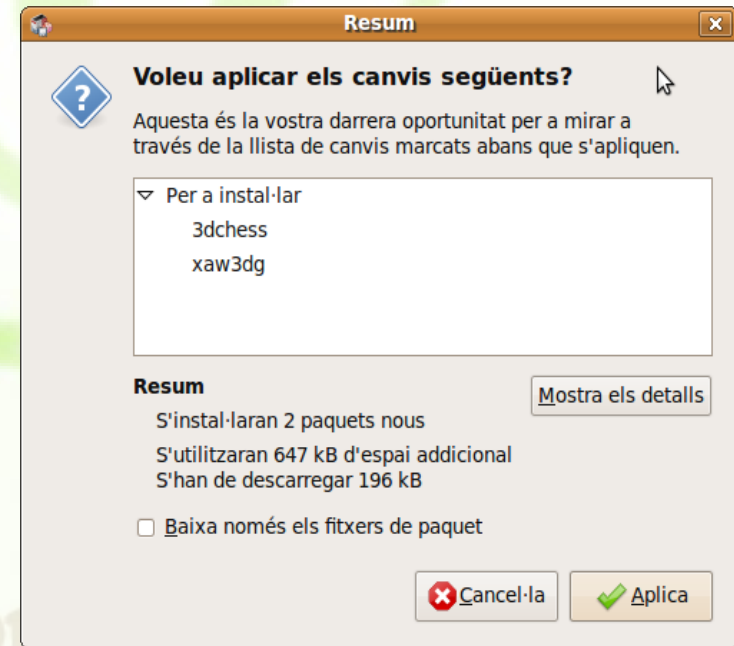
Resum

Voleu aplicar els canvis següents?

Aquesta és la vostra darrera oportunitat per a mirar a través de la llista de canvis marcats abans que s'apliquen.

Per a instal·lar
3dchess
xaw3dg

Resum
Mostra els detalls
S'instal·laran 2 paquets nous
S'utilitzaran 647 kB d'espai addicional
S'han de descarregar 196 kB

Baixa només els fitxers de paquet

Cancel·la
Aplica